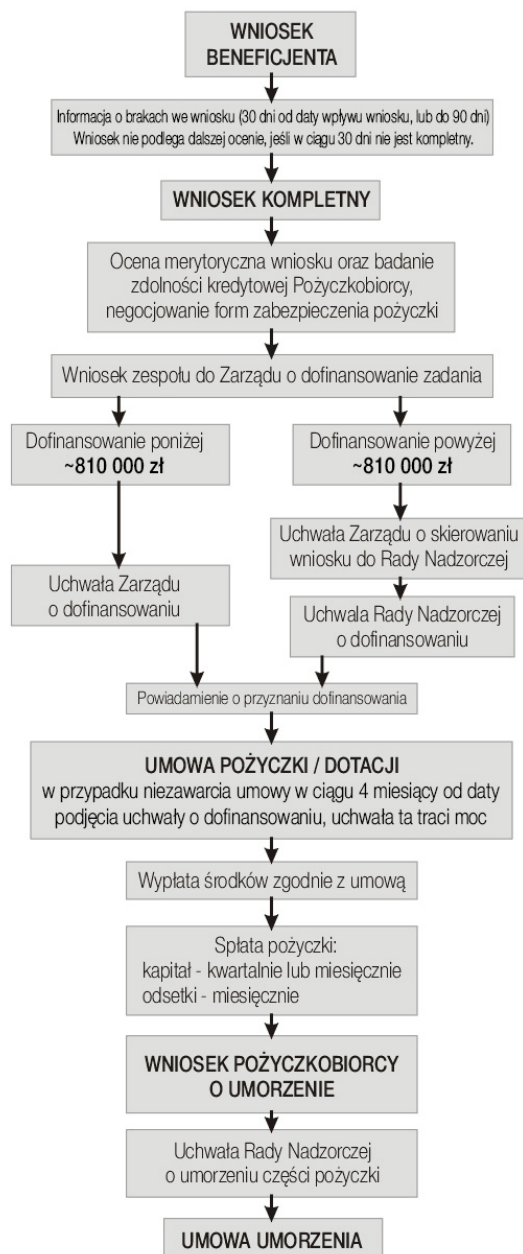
WNIOSEK BENEFICJENTA

Informacja o brakach we wniosku (30 dni od daty wpływu wniosku, lub do 90 dni) Wniosek nie podlega dalszej ocenie, jeśli w ciągu 30 dni nie jest kompletny.

WNIOSEK KOMPLETNY

Ocena merytoryczna wniosku oraz badanie zdolności kredytowej Pożyczkobiorcy, negocjowanie form zabezpieczenia pożyczki

Wniosek zespołu do Zarządu o dofinansowanie zadania

Dofinansowanie poniżej ~810 000 zł

Dofinansowanie powyżej ~810 000 zł

Uchwała Zarządu o skierowaniu wniosku do Rady Nadzorczej

Uchwała Zarządu o dofinansowaniu

Uchwała Rady Nadzorczej o dofinansowaniu

Powiadamienie o przyznaniu dofinansowania

UMOWA POŻYCZKI / DOTACJI
w przypadku niezawarcia umowy w ciągu 4 miesiący od daty podjęcia uchwały o dofinansowaniu, uchwała ta traci moc

Wypłata środków zgodnie z umową

Spłata pożyczki:
kapitał - kwartalnie lub miesięcznie
odsetki - miesięcznie

WNIOSEK POŻYCZKOBIORCY O UMORZENIE

Uchwała Rady Nadzorczej o umorzeniu części pożyczki

UMOWA UMORZENIA